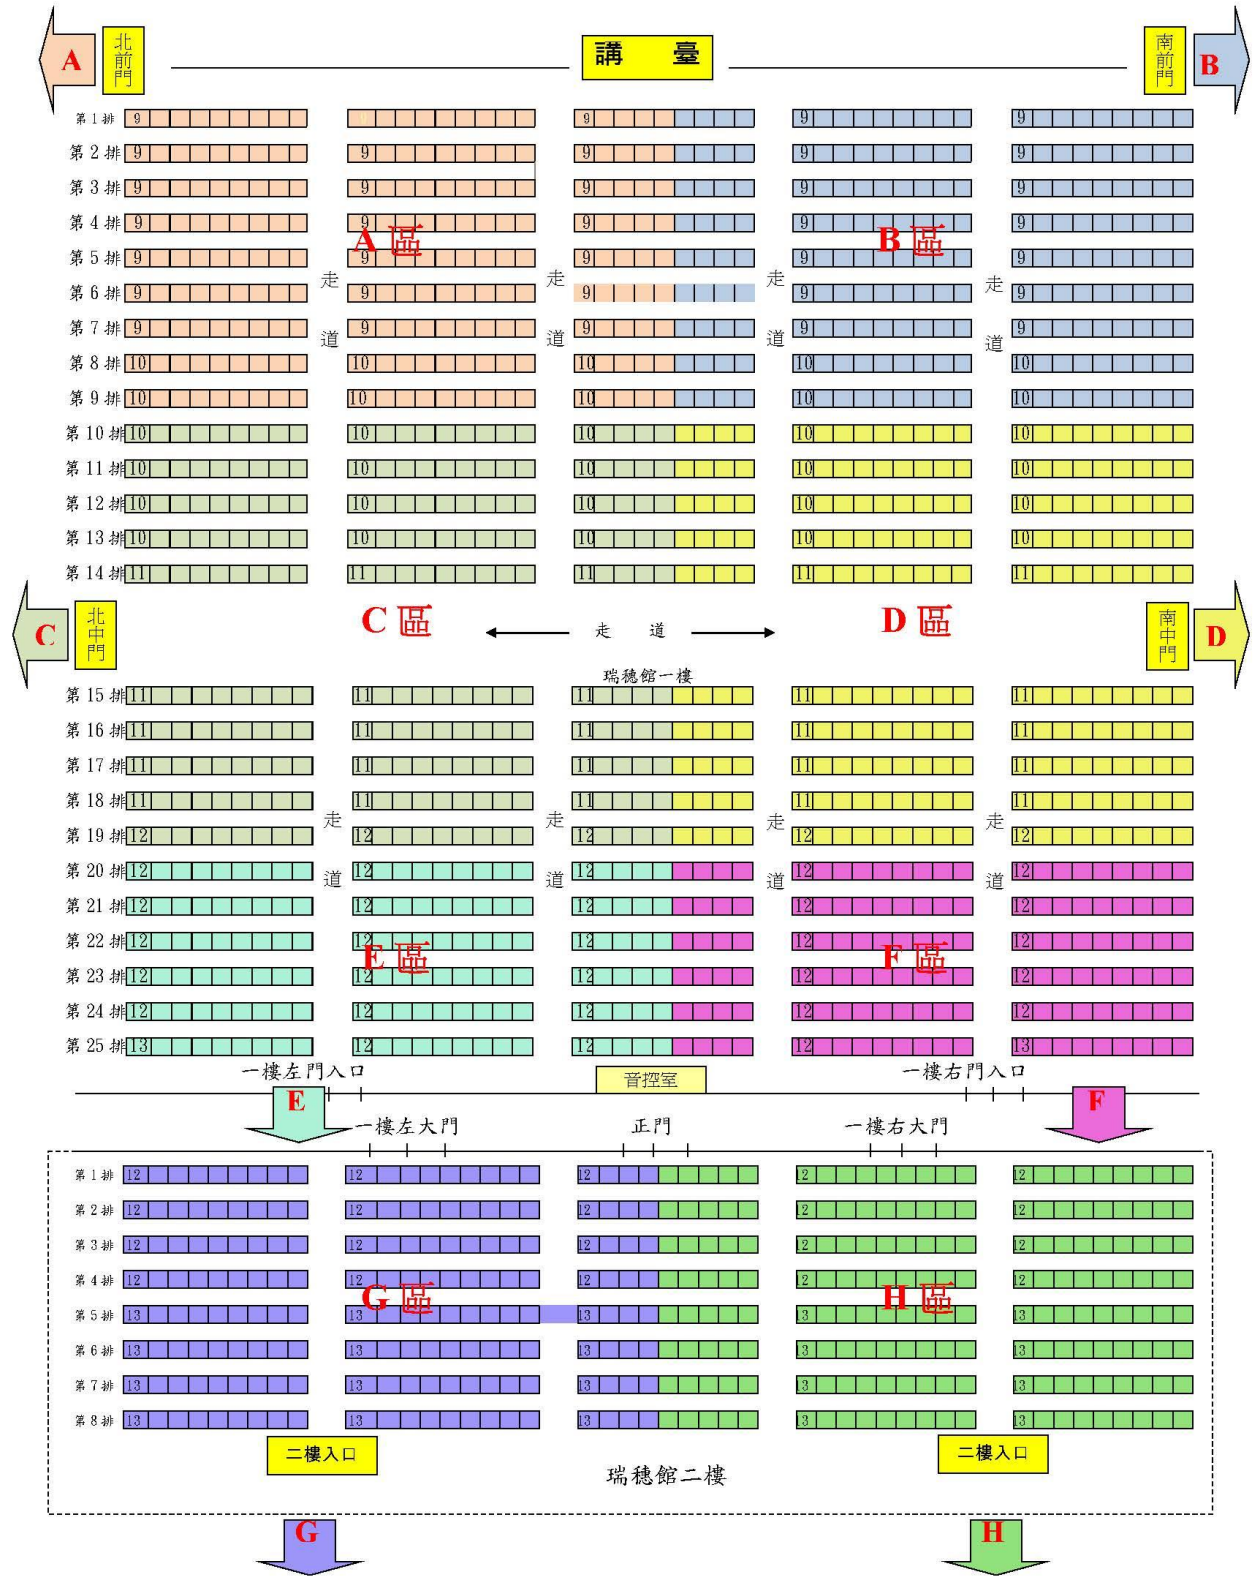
A 北前門

講 臺

南前門 B

| | | | | | |
|---|---|---|---|---|---|
| 第 1 排 | 9 | | 9 | 9 | 9 |
| 第 2 排 | 9 | 9 | 9 | 9 | 9 |
| 第 3 排 | 9 | 9 | 9 | 9 | 9 |
| 第 4 排 | 9 | 9 | 9 | 9 | 9 |
| 第 5 排 | 9 | 9 | 9 | 9 | 9 |
| 第 6 排 | 9 | 9 | 9 | 9 | 9 |
| 第 7 排 | 9 | 9 | 9 | 9 | 9 |
| 第 8 排 | 10 | 10 | 10 | 10 | 10 |
| 第 9 排 | 10 | 10 | 10 | 10 | 10 |
| 第 10 排 | 10 | 10 | 10 | 10 | 10 |
| 第 11 排 | 10 | 10 | 10 | 10 | 10 |
| 第 12 排 | 10 | 10 | 10 | 10 | 10 |
| 第 13 排 | 10 | 10 | 10 | 10 | 10 |
| 第 14 排 | 11 | 11 | 11 | 11 | 11 |

A 區 B 區

走道 走道 走道 走道

C 北中門

C 區 走 道 D 區

南中門 D

瑞穗館一樓

| | | | | | |
|---|---|---|---|---|---|
| 第 15 排 | 11 | 11 | 11 | 11 | 11 |
| 第 16 排 | 11 | 11 | 11 | 11 | 11 |
| 第 17 排 | 11 | 11 | 11 | 11 | 11 |
| 第 18 排 | 11 | 11 | 11 | 11 | 11 |
| 第 19 排 | 12 | 12 | 12 | 12 | 12 |
| 第 20 排 | 12 | 12 | 12 | 12 | 12 |
| 第 21 排 | 12 | 12 | 12 | 12 | 12 |
| 第 22 排 | 12 | 12 | 12 | 12 | 12 |
| 第 23 排 | 12 | 12 | 12 | 12 | 12 |
| 第 24 排 | 12 | 12 | 12 | 12 | 12 |
| 第 25 排 | 13 | 12 | 12 | 12 | 13 |

走道 走道 走道 走道

E 區 F 區

一樓左門入口 音控室 一樓右門入口

E F

一樓左大門 正門 一樓右大門

| | | | | | |
|---|---|---|---|---|---|
| 第 1 排 | 12 | 12 | 12 | 12 | 12 |
| 第 2 排 | 12 | 12 | 12 | 12 | 12 |
| 第 3 排 | 12 | 12 | 12 | 12 | 12 |
| 第 4 排 | 12 | 12 | 12 | 12 | 12 |
| 第 5 排 | 13 | 13 | 13 | 13 | 13 |
| 第 6 排 | 13 | 13 | 13 | 13 | 13 |
| 第 7 排 | 13 | 13 | 13 | 13 | 13 |
| 第 8 排 | 13 | 13 | 13 | 13 | 13 |

G 區 H 區

二樓入口 二樓入口

瑞穗館二樓

G H